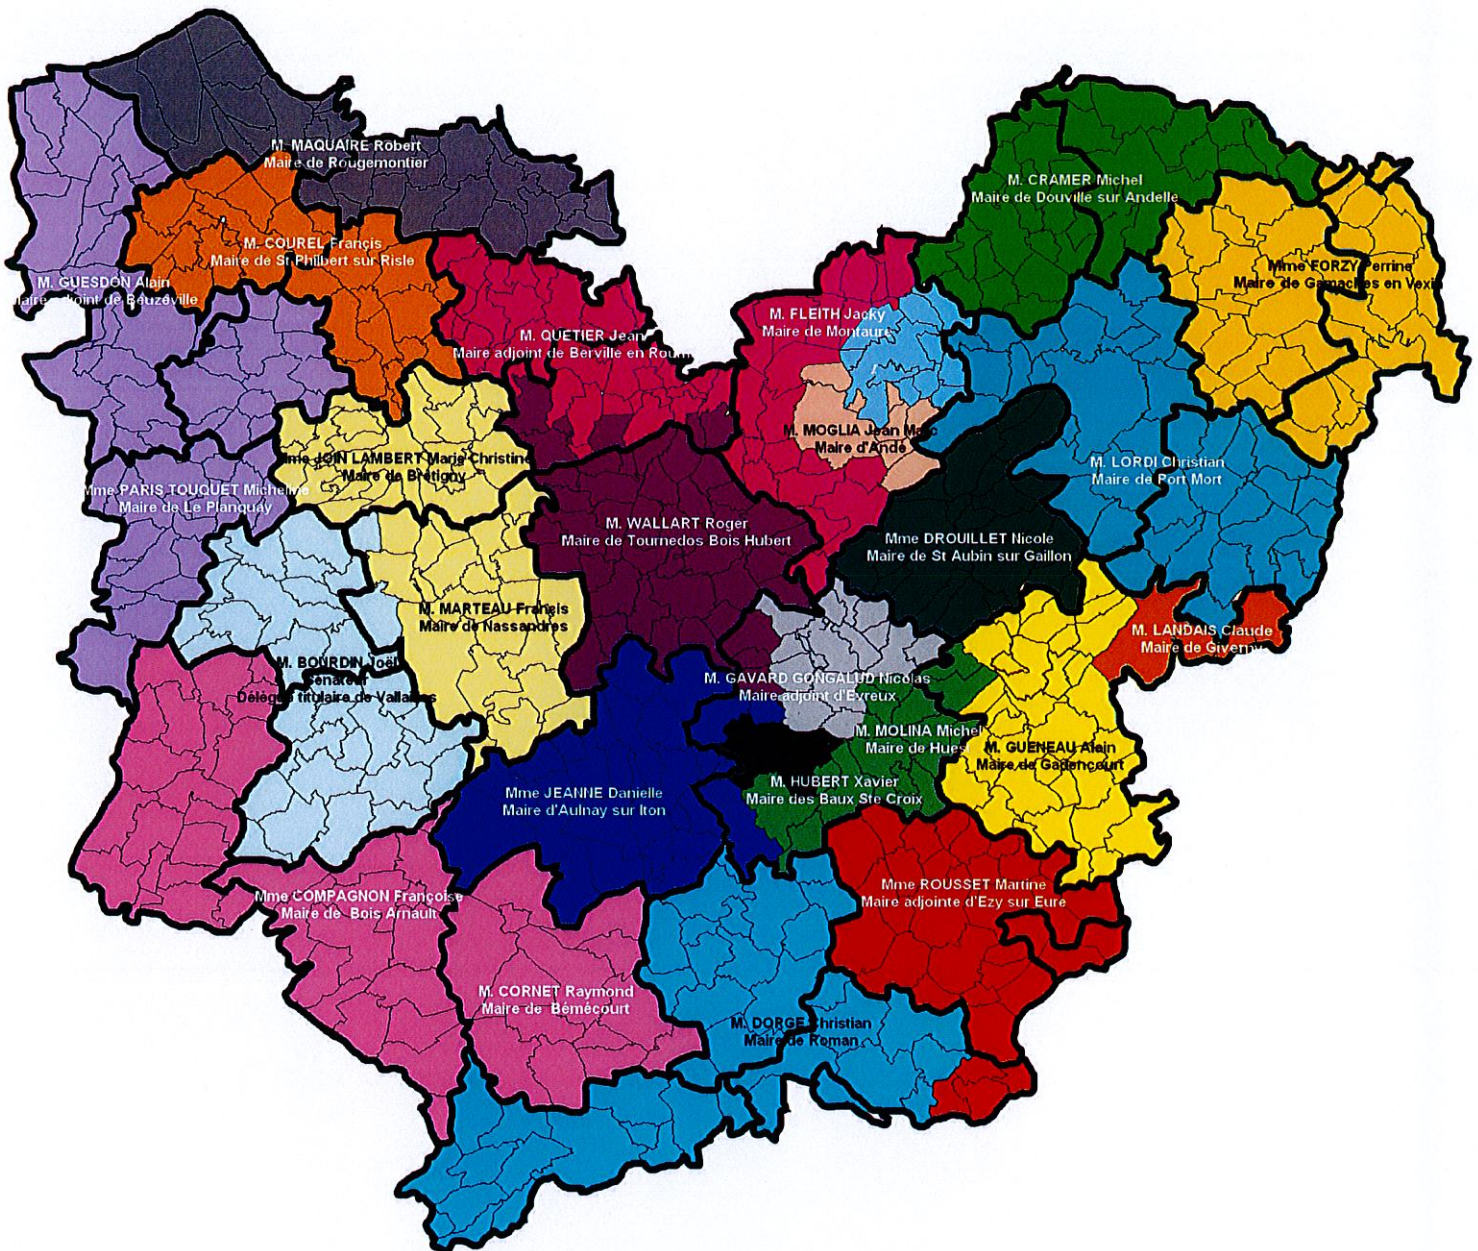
M. MAQUAIRE Robert
Maire de Rougemontier

M. COUREL Françis
Maire de St Philbert sur Risle

M. GUESDON Alain
Maire adjoint de Beuzeville

M. QUETIER Jean
Maire adjoint de Berville en Roumois

M. CRAMER Michel
Maire de Douville sur Andelle

Mme FORZY Perrine
Maire de Gamaches en Vexin

M. FLEITH Jacky
Maire de Montaure

M. MOGLIA Jean Marc
Maire d'Andé

Mme JOIN LAMBERT Marie Christine
Maire de Bretigny

Mme PARIS TOUQUET Micheline
Maire de Le Planquay

M. LORDI Christian
Maire de Port Mort

M. WALLART Roger
Maire de Tournedos Bois Hubert

Mme DROUILLET Nicole
Maire de St Aubin sur Gaillon

M. MARTEAU Francis
Maire de Nassandres

M. LANDAIS Claude
Maire de Giverny

M. BOURDIN Joël
Sénateur
Délégué titulaire de Vallaines

M. GAVARD GONGALUD Nicolas
Maire adjoint d'Evreux

M. MOLINA Michel
Maire de Huest

M. GUENEAU Alain
Maire de Gadencourt

M. HUBERT Xavier
Maire des Baux Ste Croix

Mme JEANNE Danielle
Maire d'Aulnay sur Iton

Mme ROUSSET Martine
Maire adjointe d'Ezy sur Eure

Mme COMPAGNON Françoise
Maire de Bois Arnault

M. CORNET Raymond
Maire de Bémécourt

M. DORGE Christian
Maire de Roman